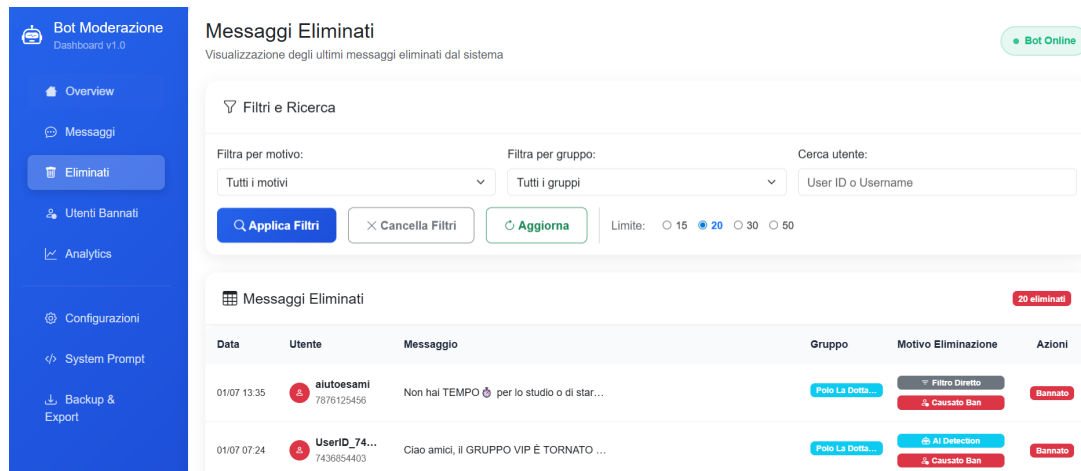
Bot Moderazione
Dashboard v1.0

Overview
Messaggi
Eliminati
Utenti Bannati
Analytics
Configurazioni
System Prompt
Backup & Export

Messaggi Eliminati
Visualizzazione degli ultimi messaggi eliminati dal sistema

● Bot Online

Filtri e Ricerca

Filtra per motivo:
Tutti i motivi
Filtra per gruppo:
Tutti i gruppi
Cerca utente:
User ID o Username

Applica Filtri
Cancella Filtri
Aggiorna
Limite: 15 20 30 50

Messaggi Eliminati
20 eliminati

| Data | Utente | Messaggio | Gruppo | Motivo Eliminazione | Azioni |
|---|---|---|---|---|---|
| 01/07 13:35 | aiutoesami 7876125456 | Non hai TEMPO ⏱ per lo studio o di star… | Polo La Dotta… | Filtro Diretto Causato Ban | Bannato |
| 01/07 07:24 | UserID_74… 7436854403 | Ciao amici, il GRUPPO VIP È TORNATO … | Polo La Dotta… | AI Detection Causato Ban | Bannato |